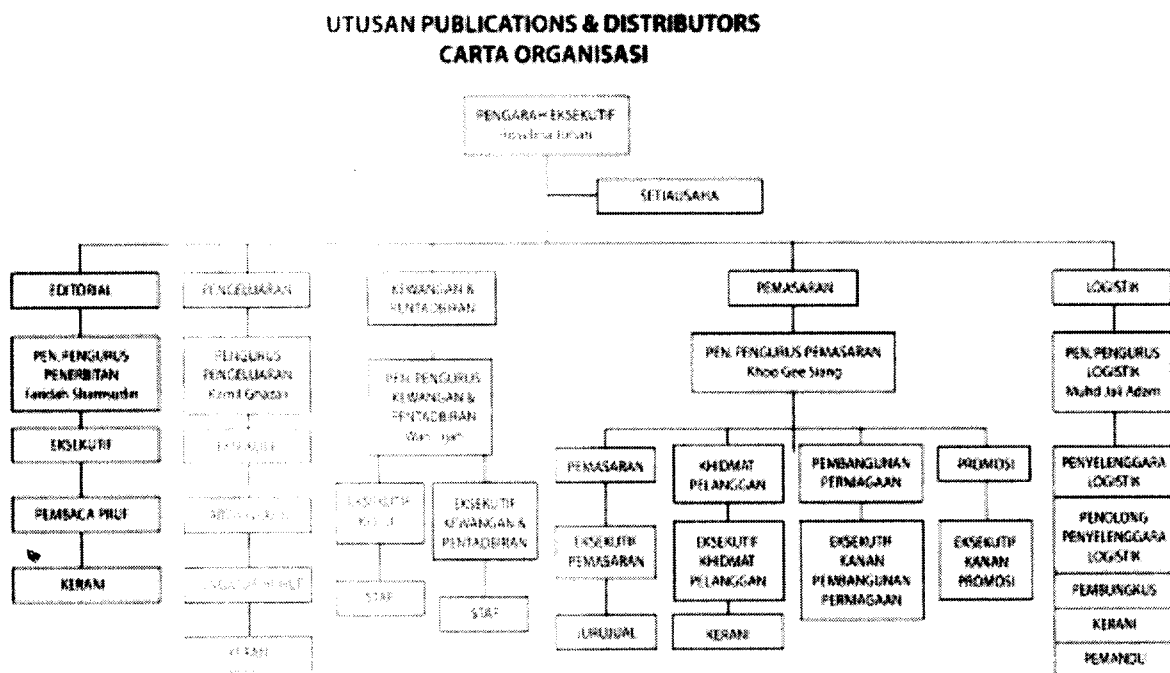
UTUSAN PUBLICATIONS & DISTRIBUTORS
CARTA ORGANISASI

PENGARAH EKSEKUTIF
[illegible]

SETIAUSAHA

EDITORIAL

PEN. PENGURUS PENERBITAN
Fandah Shamsudin

EKSEKUTIF

PEMBACA PRUF

KERANI

PENGELUARAN

PENGURUS PENGELUARAN
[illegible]

EKSEKUTIF

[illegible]

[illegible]

KERANI

KEWANGAN & PENTADBIRAN

PEN. PENGURUS KEWANGAN & PENTADBIRAN
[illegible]

EKSEKUTIF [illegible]

STAF

EKSEKUTIF KEWANGAN & PENTADBIRAN

STAF

PEMASARAN

PEN. PENGURUS PEMASARAN
Khoo Gee Siang

PEMASARAN

EKSEKUTIF PEMASARAN

JURUJUAL

KHIDMAT PELANGGAN

EKSEKUTIF KHIDMAT PELANGGAN

KERANI

PEMBANGUNAN PERNIAGAAN

EKSEKUTIF KANAN PEMBANGUNAN PERNIAGAAN

PROMOSI

EKSEKUTIF KANAN PROMOSI

LOGISTIK

PEN. PENGURUS LOGISTIK
Muhd Jali Adam

PENYELENGGARA LOGISTIK

PENOLONG PENYELENGGARA LOGISTIK

PEMBUNGKUS

KERANI

PEMANDU